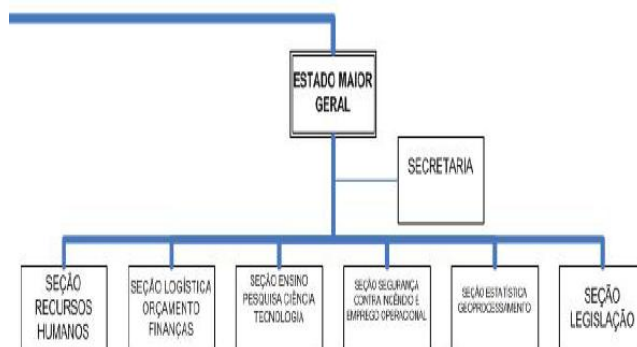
ESTADO MAIOR GERAL

SECRETARIA

SEÇÃO RECURSOS HUMANOS

SEÇÃO LOGÍSTICA ORÇAMENTO FINANÇAS

SEÇÃO ENSINO PESQUISA CIÊNCIA TECNOLOGIA

SEÇÃO SEGURANÇA CONTRA INCÊNDIO E EMPREGO OPERACIONAL

SEÇÃO ESTATÍSTICA GEOPROCESSAMENTO

SEÇÃO LEGISLAÇÃO